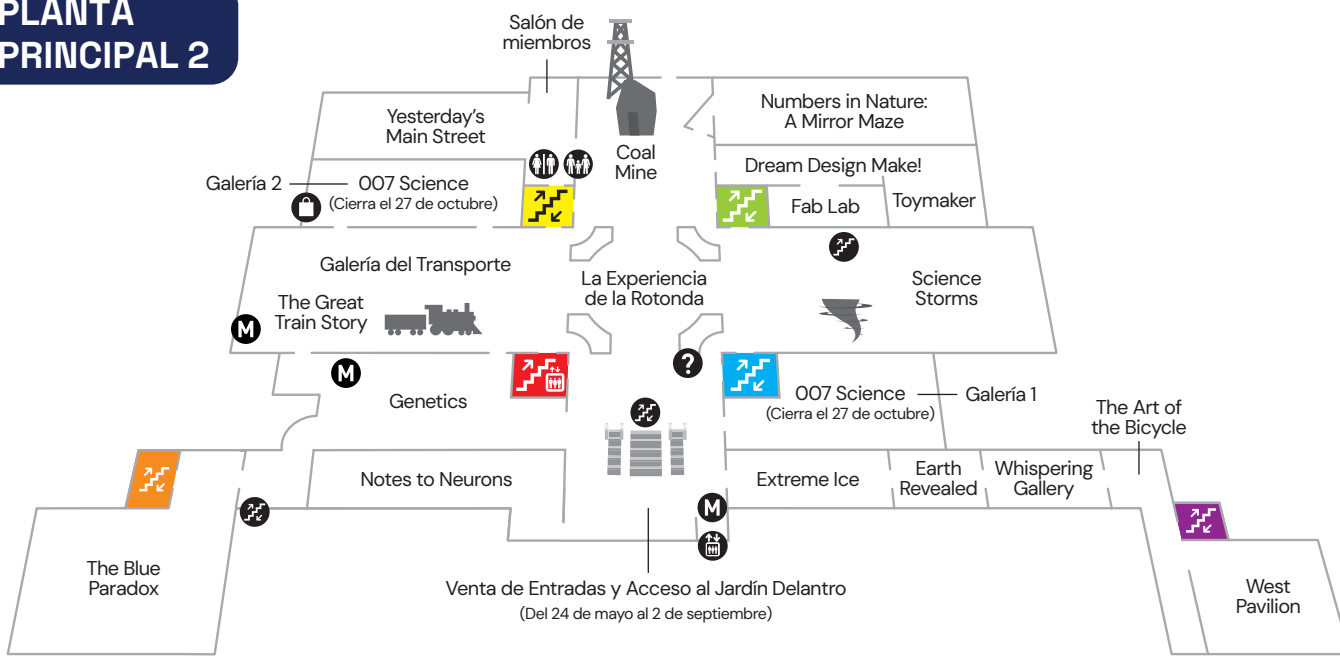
PLANTA PRINCIPAL 2

Salón de miembros

Yesterday's Main Street

Coal Mine

Numbers in Nature: A Mirror Maze

Dream Design Make!

Galería 2

007 Science
(Cierra el 27 de octubre)

Fab Lab

Toymaker

Galería del Transporte

La Experiencia de la Rotonda

Science Storms

The Great Train Story

M

M

Genetics

?

007 Science
(Cierra el 27 de octubre)

Galería 1

The Art of the Bicycle

Notes to Neurons

Extreme Ice

Earth Revealed

Whispering Gallery

M

The Blue Paradox

West Pavilion

Venta de Entradas y Acceso al Jardín Delantro
(Del 24 de mayo al 2 de septiembre)